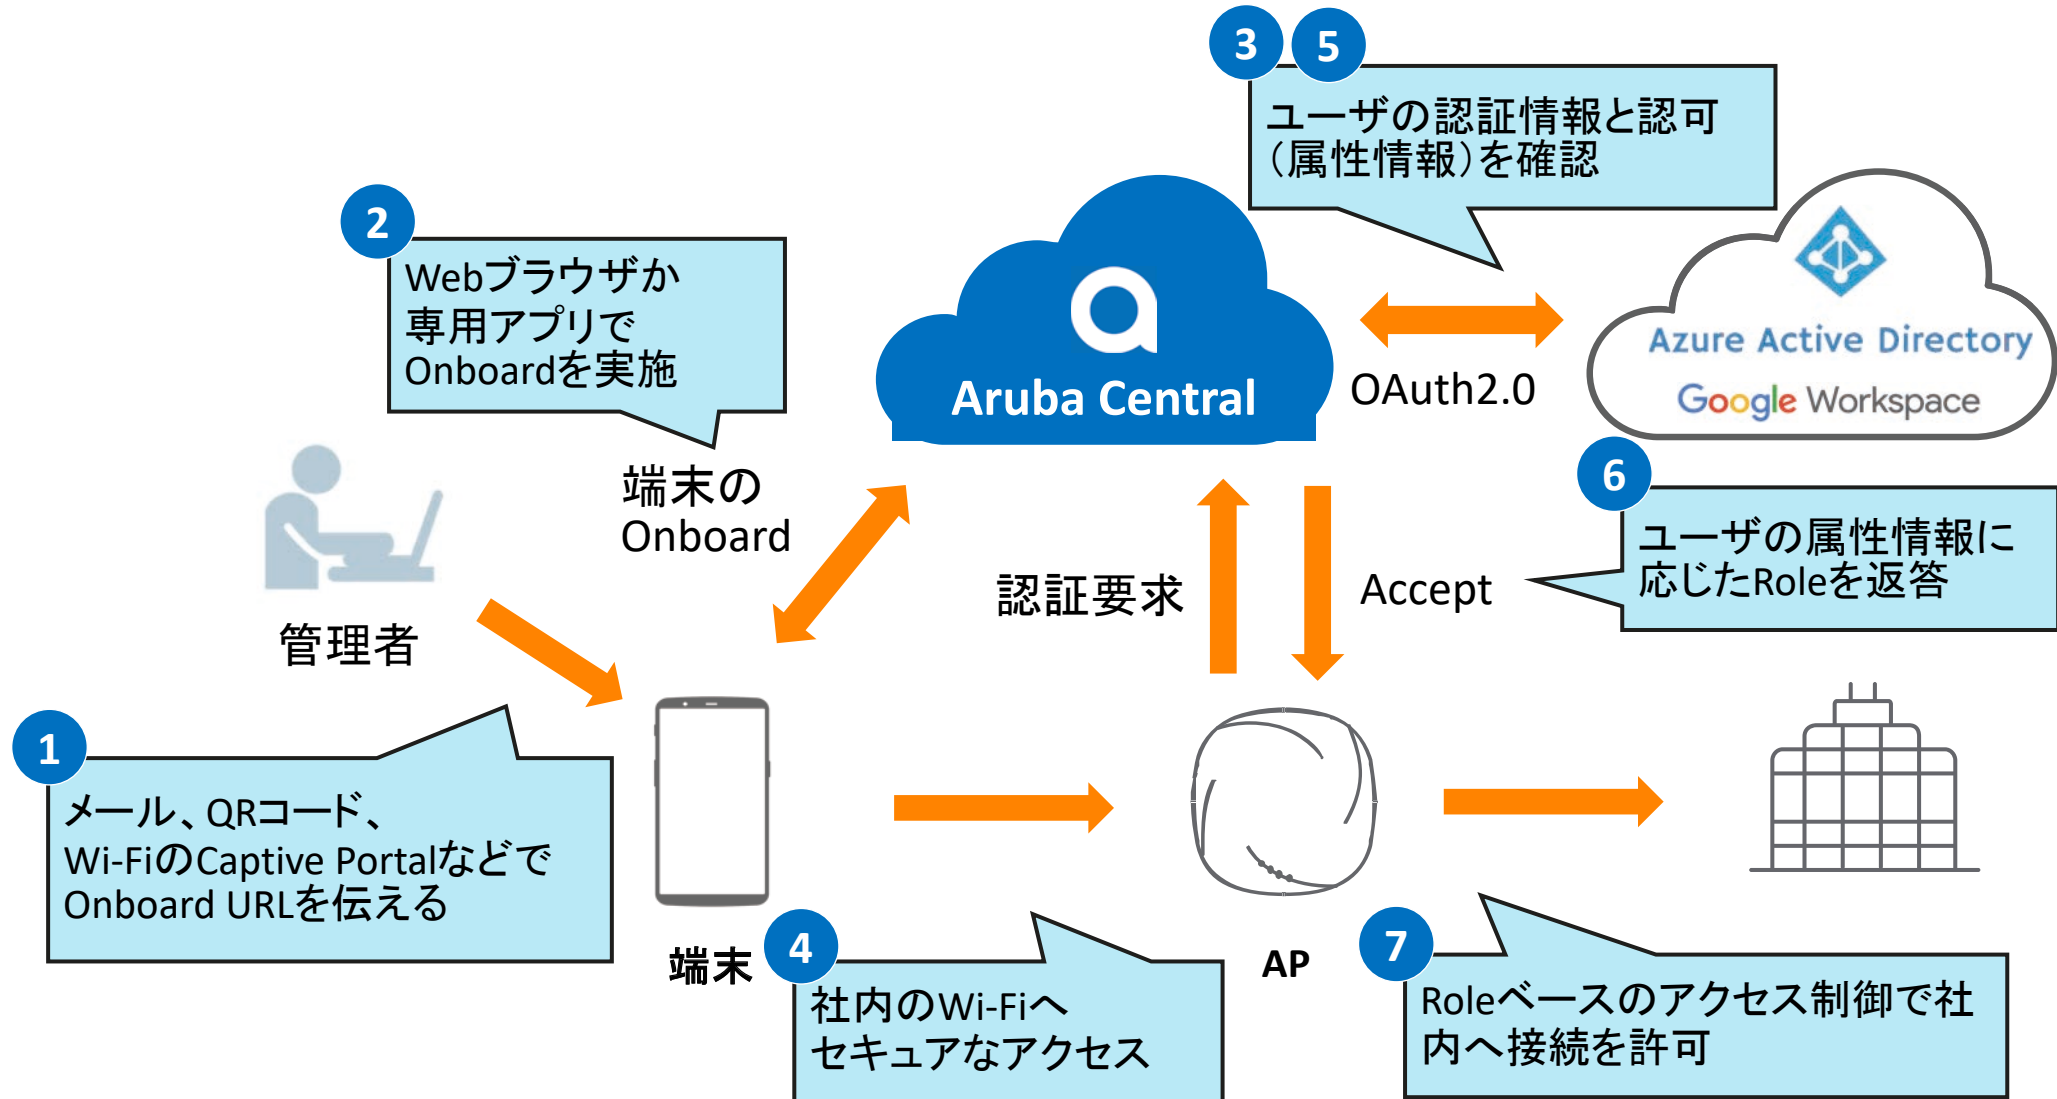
3 5
ユーザの認証情報と認可（属性情報）を確認

2
Webブラウザか専用アプリでOnboardを実施

Aruba Central

OAuth2.0

Azure Active Directory
Google Workspace

端末のOnboard

管理者

認証要求

Accept

6
ユーザの属性情報に応じたRoleを返答

1
メール、QRコード、Wi-FiのCaptive PortalなどでOnboard URLを伝える

端末

4
社内のWi-Fiへセキュアなアクセス

AP

7
Roleベースのアクセス制御で社内へ接続を許可